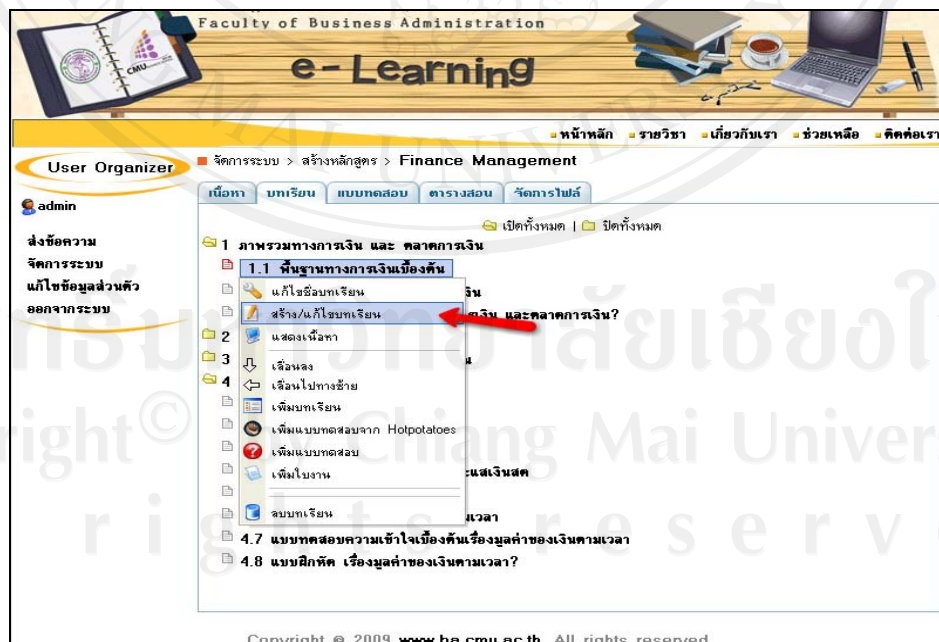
Faculty of Business Administration

CMU

e-Learning

หน้าหลัก ราชวิชา เกี่ยวกับเรา ช่วยเหลือ ติดต่อเรา

User Organizer

admin

ส่งข้อความ
จัดการระบบ
แก้ไขข้อมูลส่วนตัว
ออกจากระบบ

จัดการระบบ > สร้างหลักสูตร > Finance Management

เนื้อหา | บทเรียน | แบบทดสอบ | ตารางสอน | จัดการไฟล์

เปิดทั้งหมด | ปิดทั้งหมด

1 ภาพรวมทางการเงิน และ ตลาดการเงิน
1.1 พื้นฐานทางการเงินเบื้องต้น
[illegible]ิน
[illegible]งิน และตลาดการเงิน?
2
3 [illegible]น
4
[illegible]ะแสเงินสด
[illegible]เวลา
4.7 แบบทดสอบความเข้าใจเบื้องต้นเรื่องมูลค่าของเงินตามเวลา
4.8 แบบฝึกหัด เรื่องมูลค่าของเงินตามเวลา?

แก้ไขข้อมบทเรียน
สร้าง/แก้ไขบทเรียน
แสดงเนื้อหา
เลื่อนลง
เลื่อนไปทางซ้าย
เพิ่มบทเรียน
เพิ่มแบบทดสอบจาก Hotpotatoes
เพิ่มแบบทดสอบ
เพิ่มใบงาน
ลบบทเรียน

Copyright © 2009 www.ba.cmu.ac.th All rights reserved

ลิขสิทธิ์มหาวิทยาลัยเชียงใหม่
Copyright© by Chiang Mai University
All rights reserved